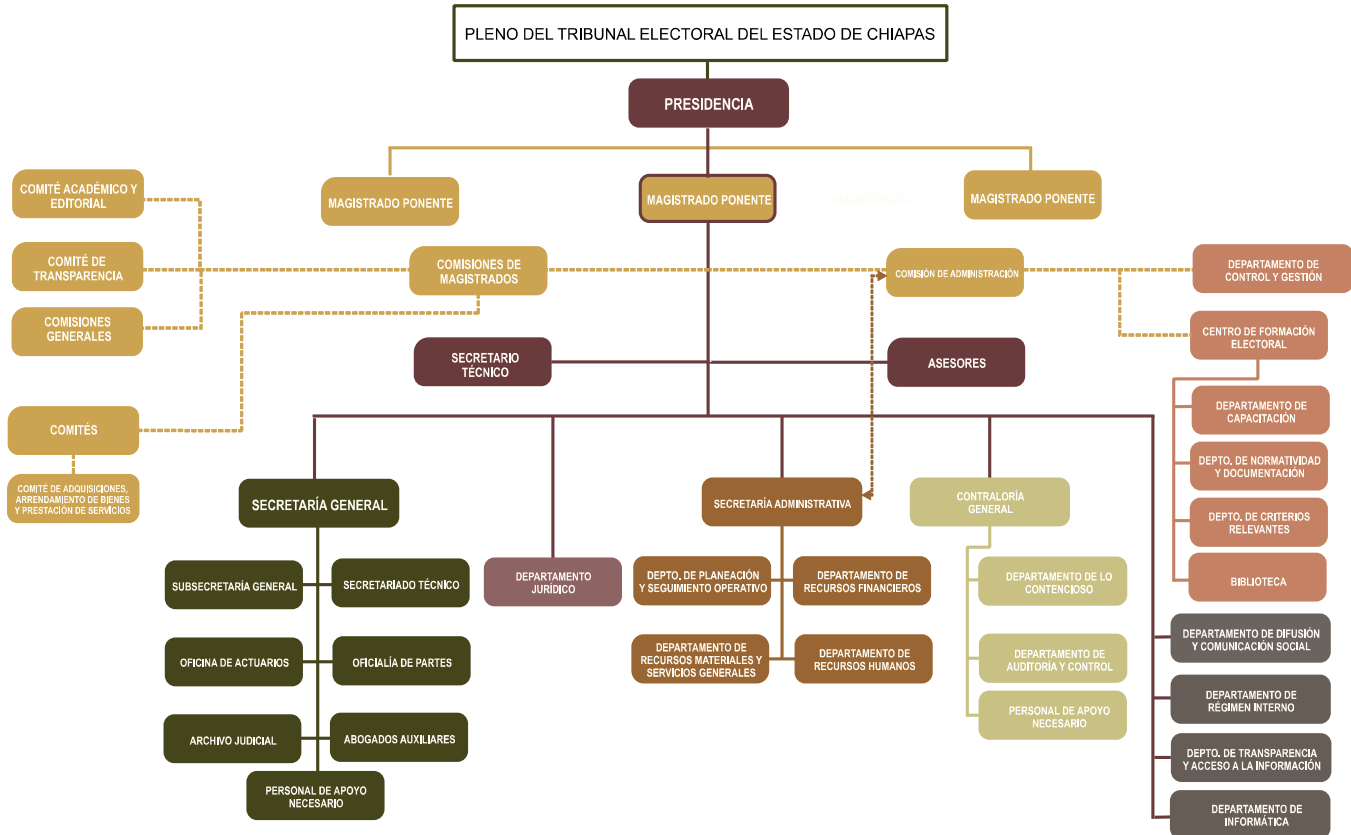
PLENO DEL TRIBUNAL ELECTORAL DEL ESTADO DE CHIAPAS

PRESIDENCIA

MAGISTRADO PONENTE

MAGISTRADO PONENTE

MAGISTRADO PONENTE

COMITÉ ACADÉMICO Y EDITORIAL

COMITÉ DE TRANSPARENCIA

COMISIONES GENERALES

COMISIONES DE MAGISTRADOS

COMISIÓN DE ADMINISTRACIÓN

DEPARTAMENTO DE CONTROL Y GESTIÓN

CENTRO DE FORMACIÓN ELECTORAL

SECRETARIO TÉCNICO

ASESORES

COMITÉS

COMITÉ DE ADQUISICIONES, ARRENDAMIENTO DE BIENES Y PRESTACIÓN DE SERVICIOS

DEPARTAMENTO DE CAPACITACIÓN

DEPTO. DE NORMATIVIDAD Y DOCUMENTACIÓN

DEPTO. DE CRITERIOS RELEVANTES

BIBLIOTECA

SECRETARÍA GENERAL

SECRETARÍA ADMINISTRATIVA

CONTRALORÍA GENERAL

SUBSECRETARÍA GENERAL

SECRETARIADO TÉCNICO

DEPARTAMENTO JURÍDICO

DEPTO. DE PLANEACIÓN Y SEGUIMIENTO OPERATIVO

DEPARTAMENTO DE RECURSOS FINANCIEROS

DEPARTAMENTO DE LO CONTENCIOSO

OFICINA DE ACTUARIOS

OFICIALÍA DE PARTES

DEPARTAMENTO DE RECURSOS MATERIALES Y SERVICIOS GENERALES

DEPARTAMENTO DE RECURSOS HUMANOS

DEPARTAMENTO DE AUDITORÍA Y CONTROL

DEPARTAMENTO DE DIFUSIÓN Y COMUNICACIÓN SOCIAL

DEPARTAMENTO DE RÉGIMEN INTERNO

ARCHIVO JUDICIAL

ABOGADOS AUXILIARES

PERSONAL DE APOYO NECESARIO

PERSONAL DE APOYO NECESARIO

DEPTO. DE TRANSPARENCIA Y ACCESO A LA INFORMACIÓN

DEPARTAMENTO DE INFORMÁTICA